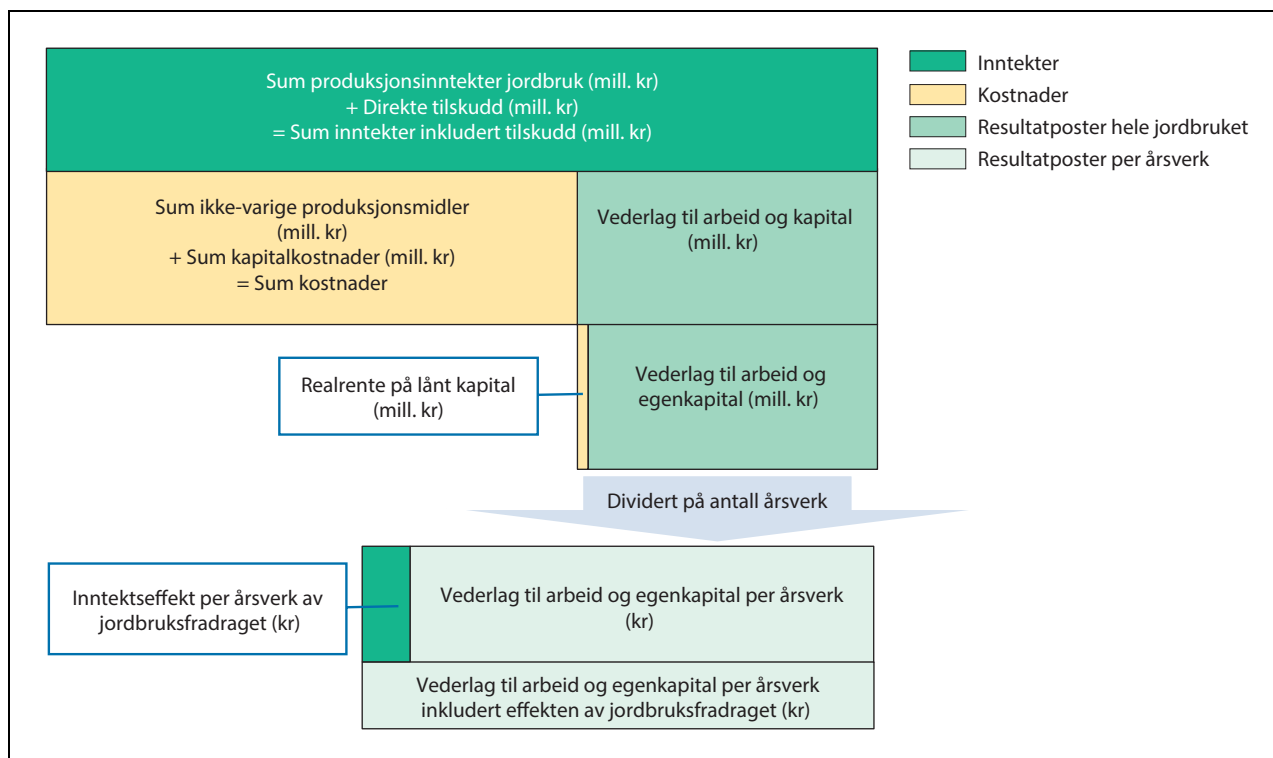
Sum produksjonsinntekter jordbruk (mill. kr)
+ Direkte tilskudd (mill. kr)
= Sum inntekter inkludert tilskudd (mill. kr)

Inntekter
Kostnader
Resultatposter hele jordbruket
Resultatposter per årsverk

Sum ikke-varige produksjonsmidler (mill. kr)
+ Sum kapitalkostnader (mill. kr)
= Sum kostnader

Vederlag til arbeid og kapital (mill. kr)

Realrente på lånt kapital (mill. kr)

Vederlag til arbeid og egenkapital (mill. kr)

Dividert på antall årsverk

Inntektseffekt per årsverk av jordbruksfradraget (kr)

Vederlag til arbeid og egenkapital per årsverk (kr)

Vederlag til arbeid og egenkapital per årsverk inkludert effekten av jordbruksfradraget (kr)